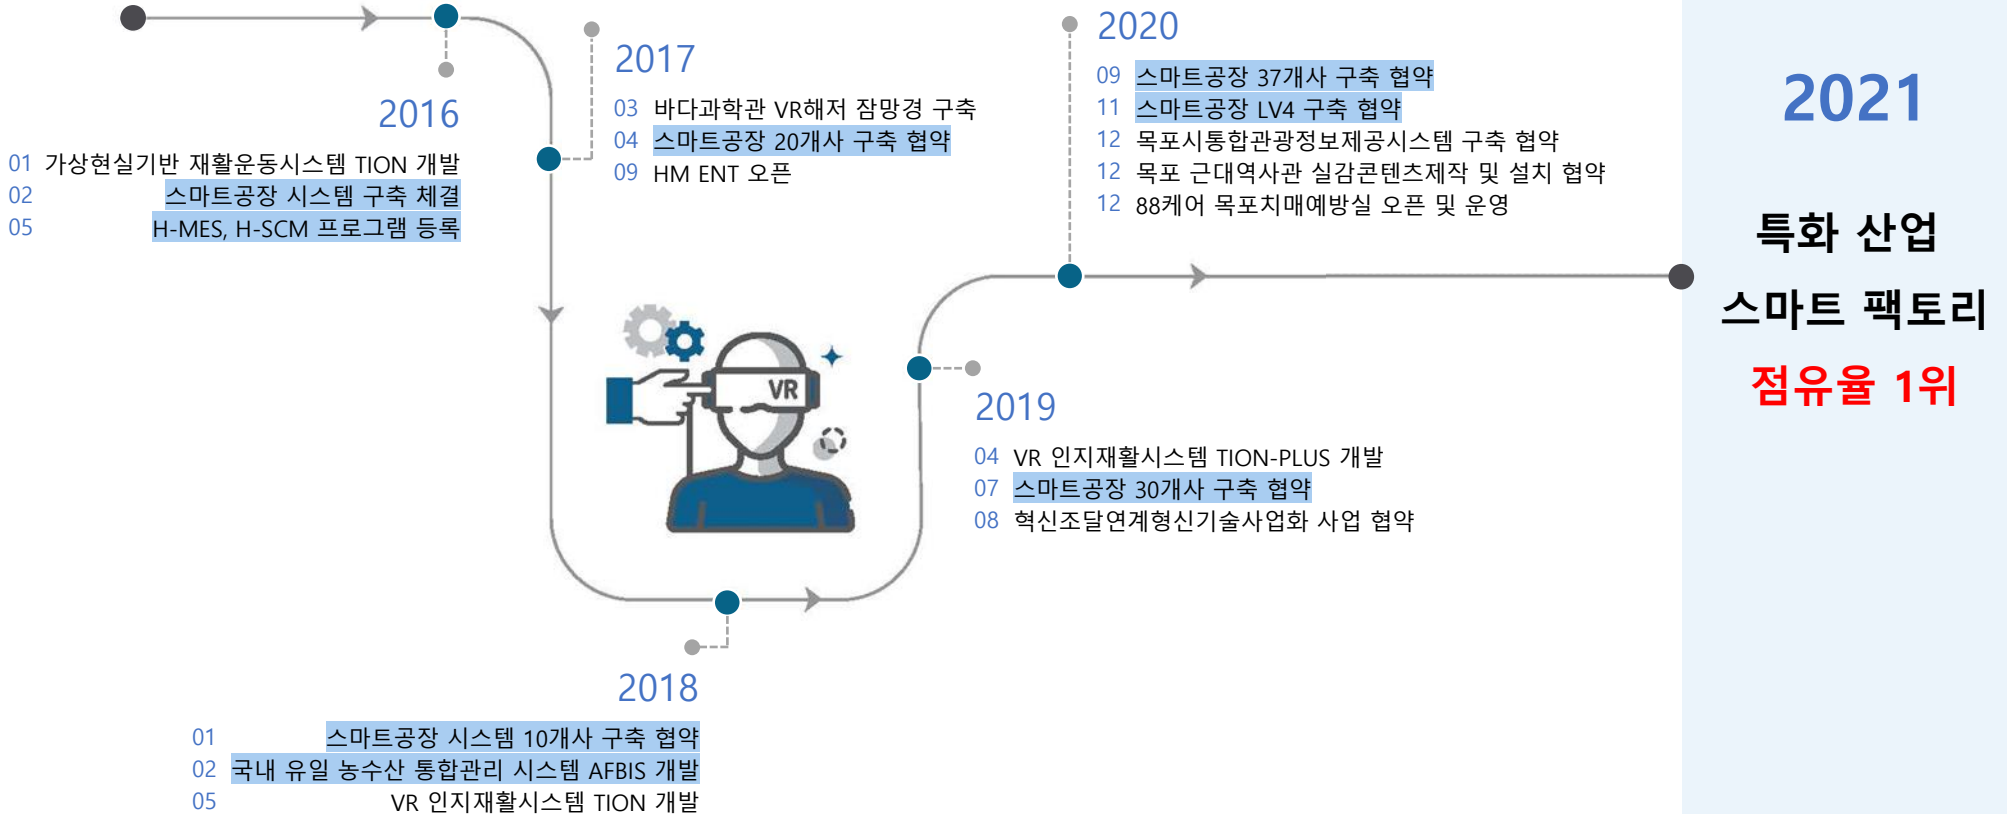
2016

01 가상현실기반 재활운동시스템 TION 개발
02 스마트공장 시스템 구축 체결
05 H-MES, H-SCM 프로그램 등록

2017

03 바다과학관 VR해저 잠망경 구축
04 스마트공장 20개사 구축 협약
09 HM ENT 오픈

VR

2018

01 스마트공장 시스템 10개사 구축 협약
02 국내 유일 농수산 통합관리 시스템 AFBIS 개발
05 VR 인지재활시스템 TION 개발

2019

04 VR 인지재활시스템 TION-PLUS 개발
07 스마트공장 30개사 구축 협약
08 혁신조달연계형신기술사업화 사업 협약

2020

09 스마트공장 37개사 구축 협약
11 스마트공장 LV4 구축 협약
12 목포시통합관광정보제공시스템 구축 협약
12 목포 근대역사관 실감콘텐츠제작 및 설치 협약
12 88케어 목포치매예방실 오픈 및 운영

2021

특화 산업
스마트 팩토리
점유율 1위